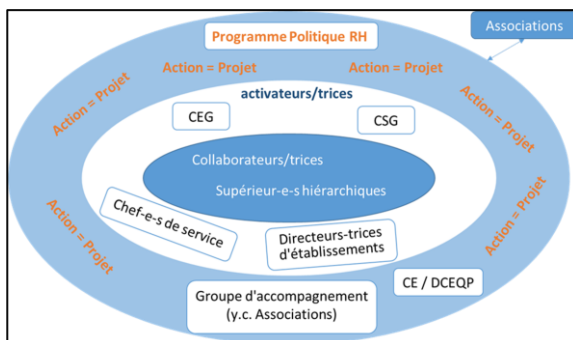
Associations

Programme Politique RH

Action = Projet

Action = Projet

Action = Projet

Action = Projet

Action = Projet

Action = Projet

activateurs/trices

CEG

CSG

Collaborateurs/trices

Supérieur-e-s hiérarchiques

Chef-e-s de service

Directeurs-trices d'établissements

CE / DCEQP

Groupe d'accompagnement (y.c. Associations)